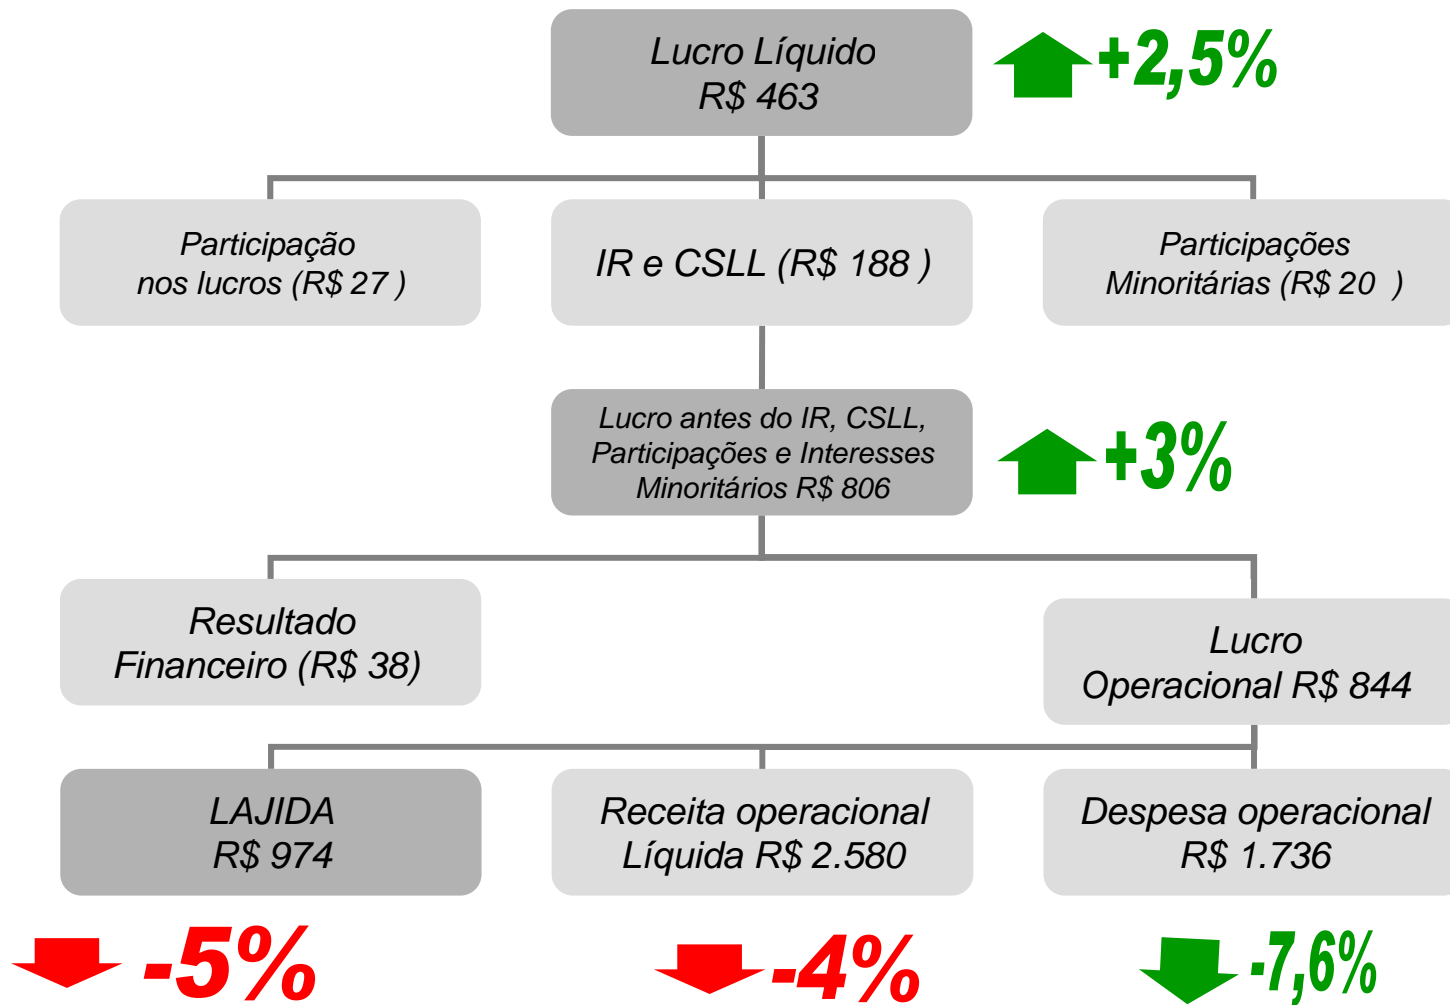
Lucro Líquido
R$ 463

+2,5%

Participação nos lucros (R$ 27 )

IR e CSLL (R$ 188 )

Participações Minoritárias (R$ 20 )

Lucro antes do IR, CSLL, Participações e Interesses Minoritários R$ 806

+3%

Resultado Financeiro (R$ 38)

Lucro Operacional R$ 844

LAJIDA
R$ 974

Receita operacional Líquida R$ 2.580

Despesa operacional R$ 1.736

-5%

-4%

-7,6%